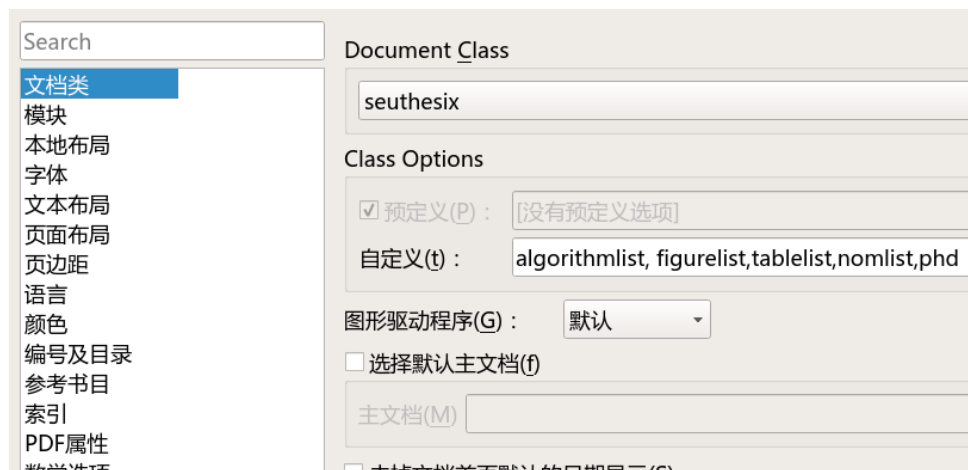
Search

文档类
模块
本地布局
字体
文本布局
页面布局
页边距
语言
颜色
编号及目录
参考书目
索引
PDF属性
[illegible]

Document Class
seuthesix

Class Options
☑ 预定义(P)： [没有预定义选项]
自定义(t)： algorithmlist, figurelist,tablelist,nomlist,phd

图形驱动程序(G)： 默认

☐ 选择默认主文档(f)
主文档(M)

☐ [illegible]